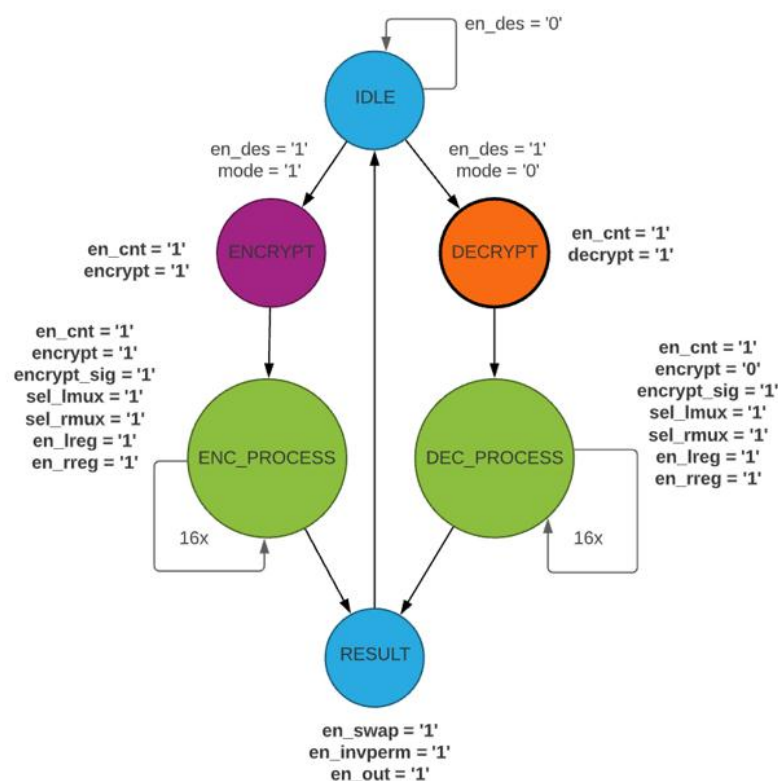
en_des = '0'

IDLE

en_des = '1'
mode = '1'

en_des = '1'
mode = '0'

en_cnt = '1'
encrypt = '1'

ENCRYPT

DECRYPT

en_cnt = '1'
decrypt = '1'

en_cnt = '1'
encrypt = '1'
encrypt_sig = '1'
sel_lmux = '1'
sel_rmux = '1'
en_lreg = '1'
en_rreg = '1'

ENC_PROCESS

16x

DEC_PROCESS

en_cnt = '1'
encrypt = '0'
encrypt_sig = '1'
sel_lmux = '1'
sel_rmux = '1'
en_lreg = '1'
en_rreg = '1'

16x

RESULT

en_swap = '1'
en_invperm = '1'
en_out = '1'